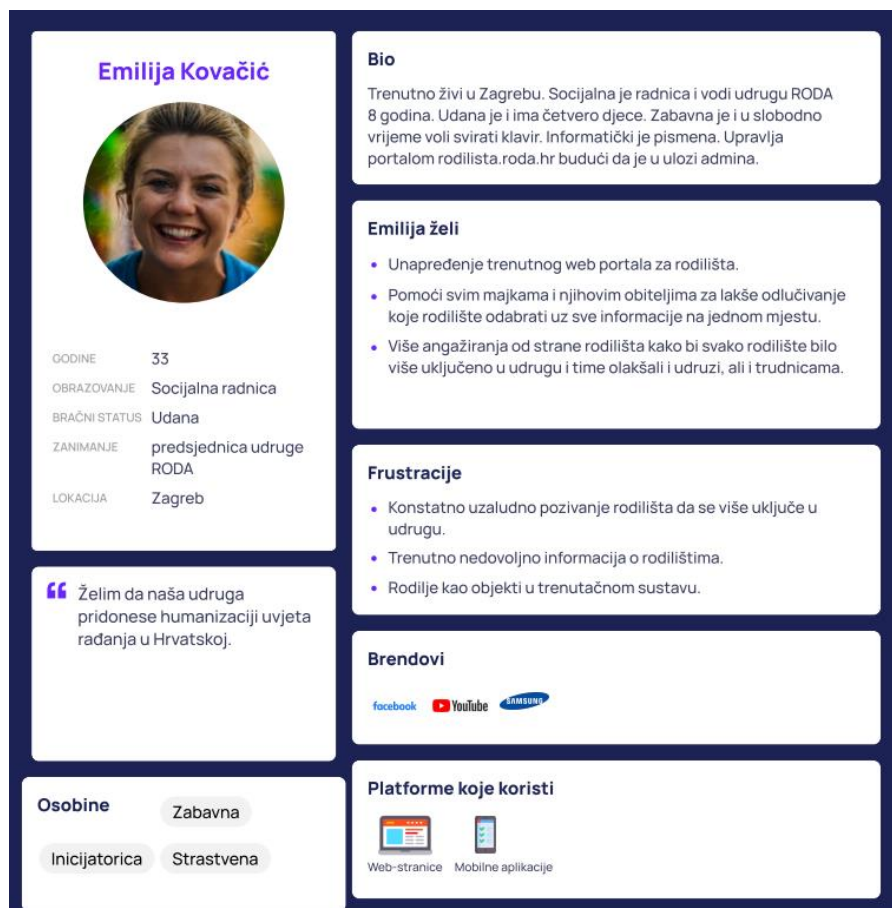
Emilija Kovačić

GODINE 33
OBRAZOVANJE Socijalna radnica
BRAČNI STATUS Udana
ZANIMANJE predsjednica udruge RODA
LOKACIJA Zagreb

“ Želim da naša udruga pridonese humanizaciji uvjeta rađanja u Hrvatskoj.

Osobine
Zabavna
Inicijatorica
Strastvena

Bio
Trenutno živi u Zagrebu. Socijalna je radnica i vodi udrugu RODA 8 godina. Udana je i ima četvero djece. Zabavna je i u slobodno vrijeme voli svirati klavir. Informatički je pismena. Upravlja portalom rodilista.roda.hr budući da je u ulozi admina.

Emilija želi
• Unapređenje trenutnog web portala za rodilišta.
• Pomoći svim majkama i njihovim obiteljima za lakše odlučivanje koje rodilište odabrati uz sve informacije na jednom mjestu.
• Više angažiranja od strane rodilišta kako bi svako rodilište bilo više uključeno u udrugu i time olakšali i udruzi, ali i trudnicama.

Frustracije
• Konstatno uzaludno pozivanje rodilišta da se više uključe u udrugu.
• Trenutno nedovoljno informacija o rodilištima.
• Rodilje kao objekti u trenutačnom sustavu.

Brendovi
facebook YouTube SAMSUNG

Platforme koje koristi
Web-stranice Mobilne aplikacije